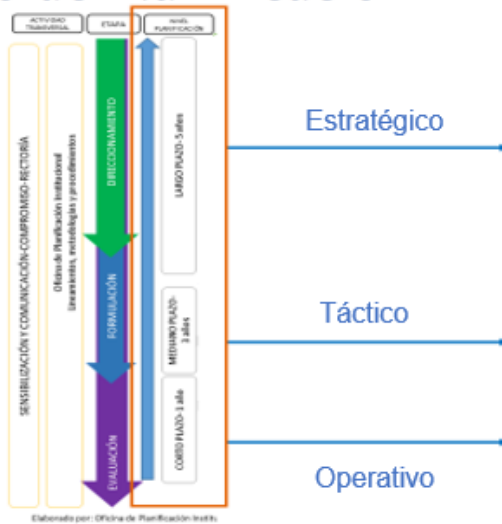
ACTIVIDAD TRANSVERSAL

ETAPA

NIVEL PLANIFICACIÓN

SENSIBILIZACIÓN Y COMUNICACIÓN-COMPROMISO-RECTORÍA

Oficina de Planificación Institucional
Lineamientos, metodologías y procedimientos

DIRECCIONAMIENTO

FORMULACIÓN

EVALUACIÓN

LARGO PLAZO- 5 años

MEDIANO PLAZO- 3 años

CORTO PLAZO- 1 año

Estratégico

Táctico

Operativo

Elaborado por: Oficina de Planificación Institu